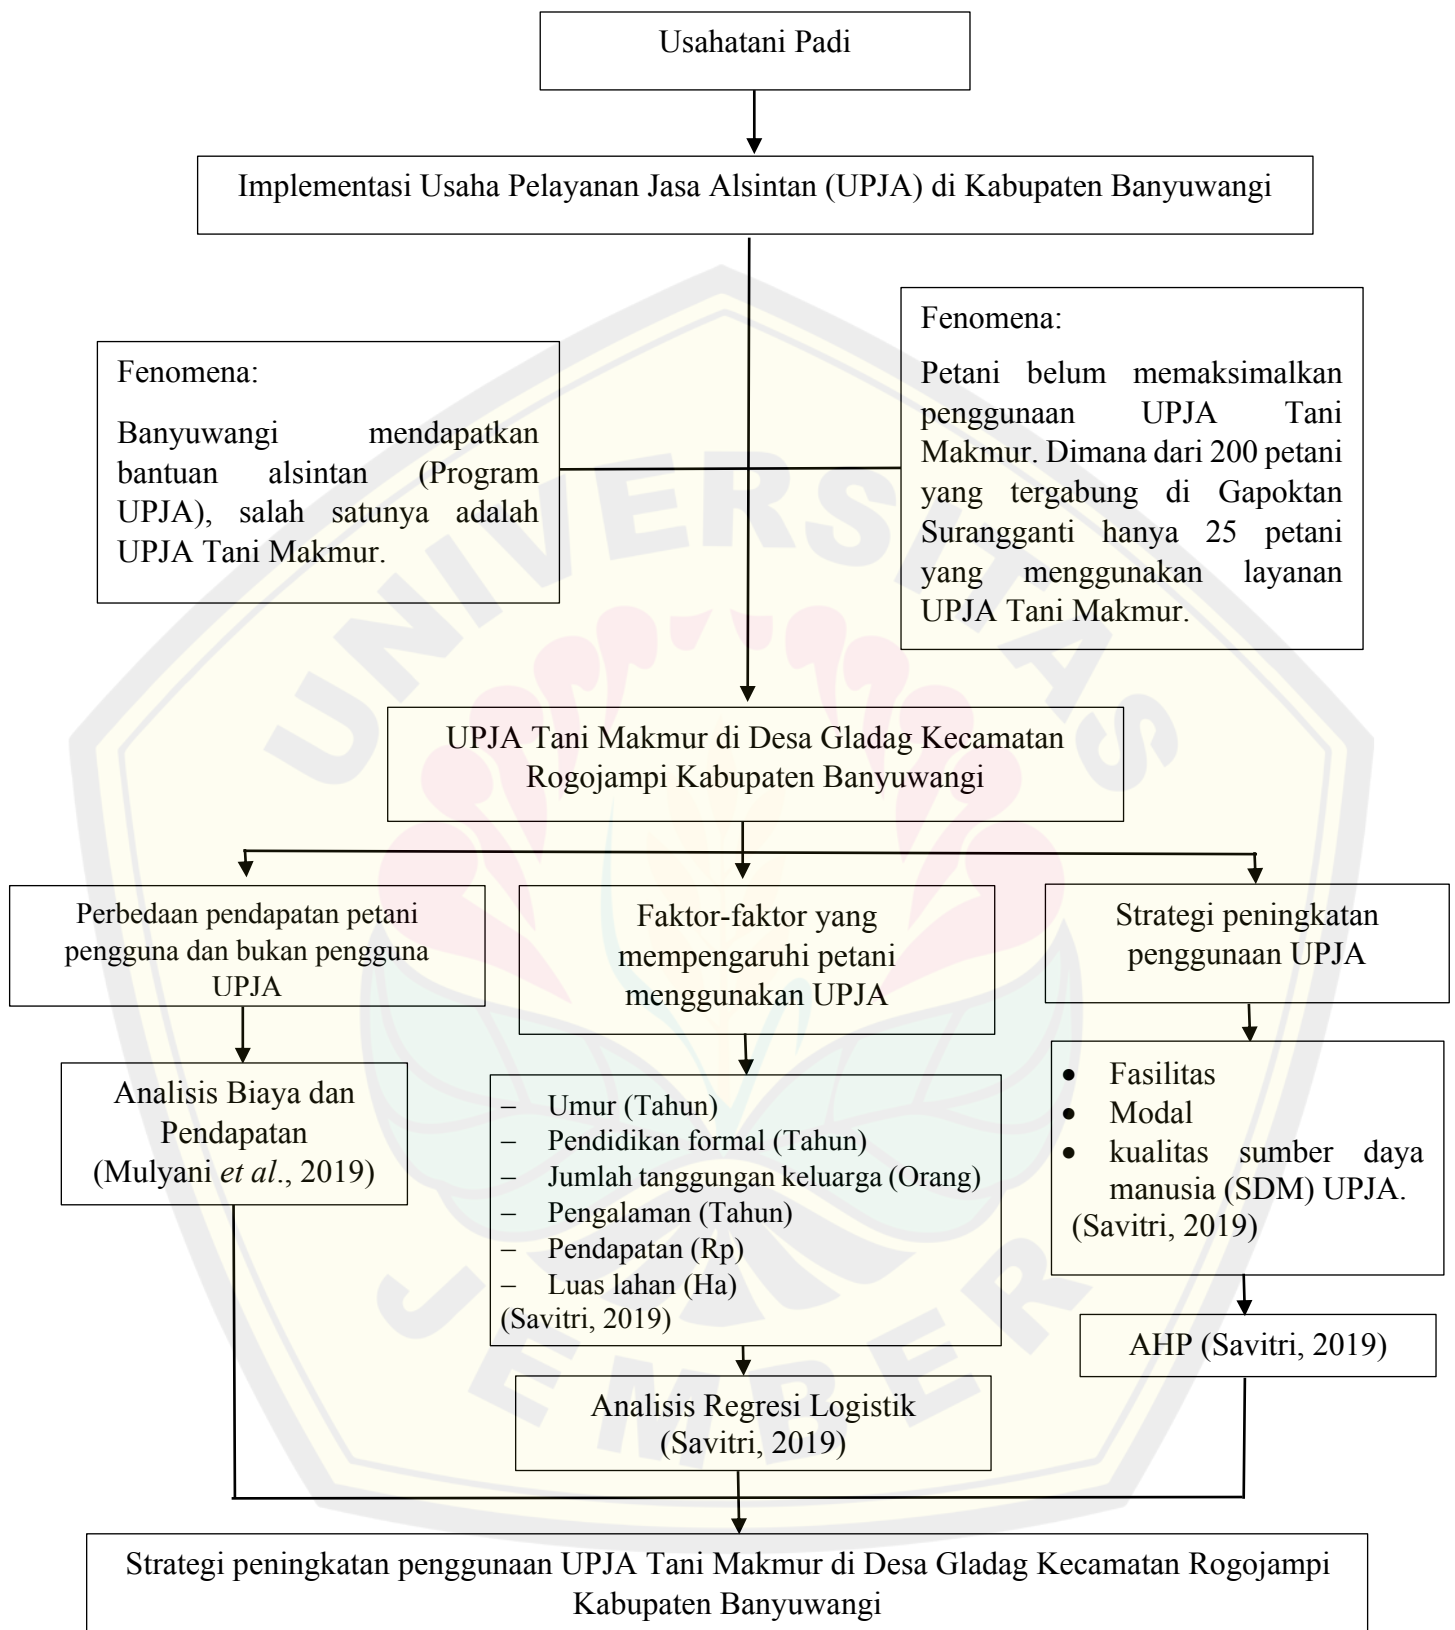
Usahatani Padi

Implementasi Usaha Pelayanan Jasa Alsintan (UPJA) di Kabupaten Banyuwangi

Fenomena:

Banyuwangi mendapatkan bantuan alsintan (Program UPJA), salah satunya adalah UPJA Tani Makmur.

Fenomena:

Petani belum memaksimalkan penggunaan UPJA Tani Makmur. Dimana dari 200 petani yang tergabung di Gapoktan Surangganti hanya 25 petani yang menggunakan layanan UPJA Tani Makmur.

UPJA Tani Makmur di Desa Gladag Kecamatan Rogojampi Kabupaten Banyuwangi

Perbedaan pendapatan petani pengguna dan bukan pengguna UPJA

Analisis Biaya dan Pendapatan (Mulyani *et al*., 2019)

Faktor-faktor yang mempengaruhi petani menggunakan UPJA

– Umur (Tahun)
– Pendidikan formal (Tahun)
– Jumlah tanggungan keluarga (Orang)
– Pengalaman (Tahun)
– Pendapatan (Rp)
– Luas lahan (Ha)
(Savitri, 2019)

Analisis Regresi Logistik (Savitri, 2019)

Strategi peningkatan penggunaan UPJA

• Fasilitas
• Modal
• kualitas sumber daya manusia (SDM) UPJA.
(Savitri, 2019)

AHP (Savitri, 2019)

Strategi peningkatan penggunaan UPJA Tani Makmur di Desa Gladag Kecamatan Rogojampi Kabupaten Banyuwangi